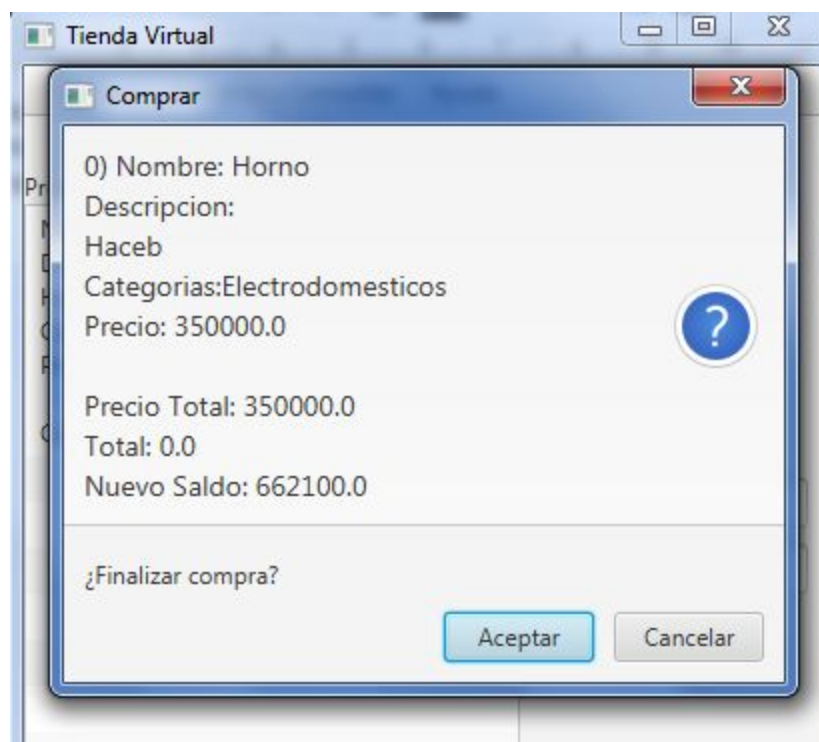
Tienda Virtual

Comprar

0) Nombre: Horno
Descripcion:
Haceb
Categorias:Electrodomesticos
Precio: 350000.0

Precio Total: 350000.0
Total: 0.0
Nuevo Saldo: 662100.0

¿Finalizar compra?

Aceptar
Cancelar